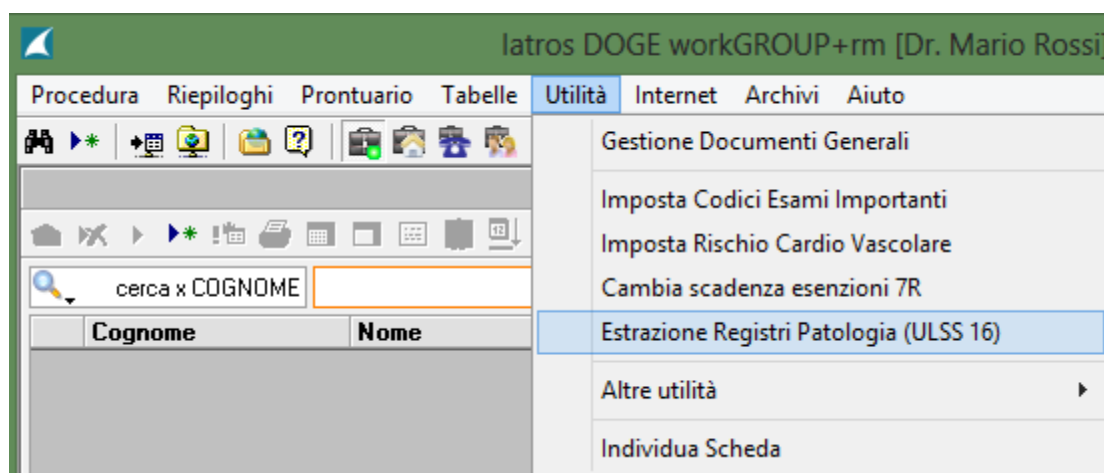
Iatros DOGE workGROUP+rm [Dr. Mario Rossi]

Procedura Riepiloghi Prontuario Tabelle Utilità Internet Archivi Aiuto

cerca x COGNOME

| Cognome | Nome |
|---|---|

Gestione Documenti Generali

Imposta Codici Esami Importanti
Imposta Rischio Cardio Vascolare
Cambia scadenza esenzioni 7R
Estrazione Registri Patologia (ULSS 16)

Altre utilità

Individua Scheda